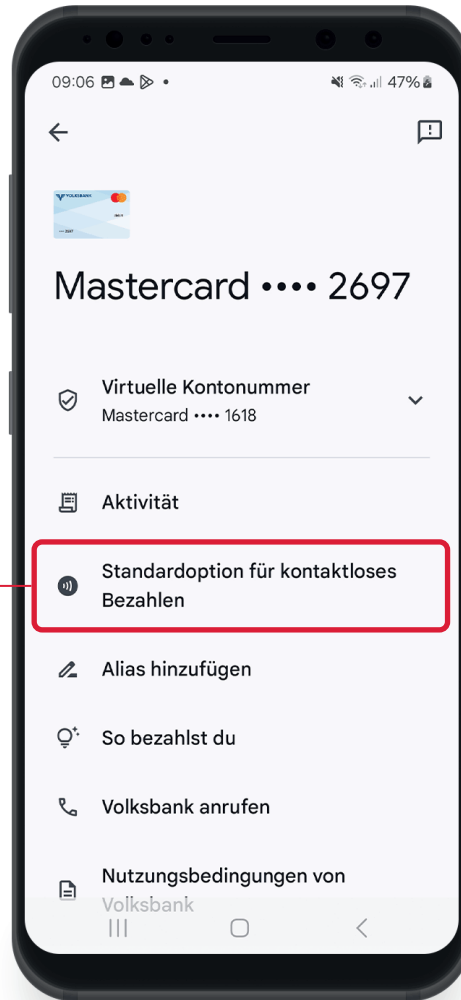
09:06 47%

Mastercard •••• 2697

Virtuelle Kontonummer
Mastercard •••• 1618

Aktivität

Standardoption für kontaktloses Bezahlen

Alias hinzufügen

So bezahlst du

Volksbank anrufen

Nutzungsbedingungen von Volksbank